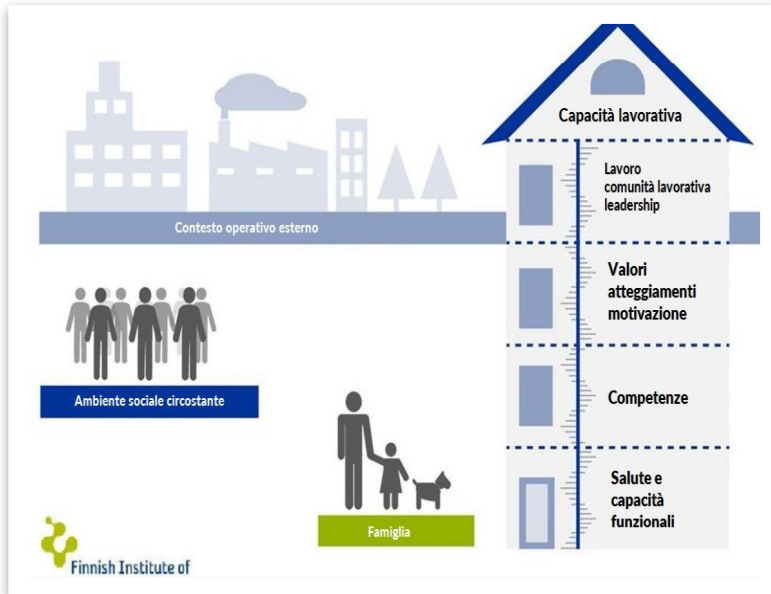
Capacità lavorativa

Lavoro
comunità lavorativa
leadership

Contesto operativo esterno

Valori
atteggiamenti
motivazione

Ambiente sociale circostante

Competenze

Salute e
capacità
funzionali

Famiglia

Finnish Institute of